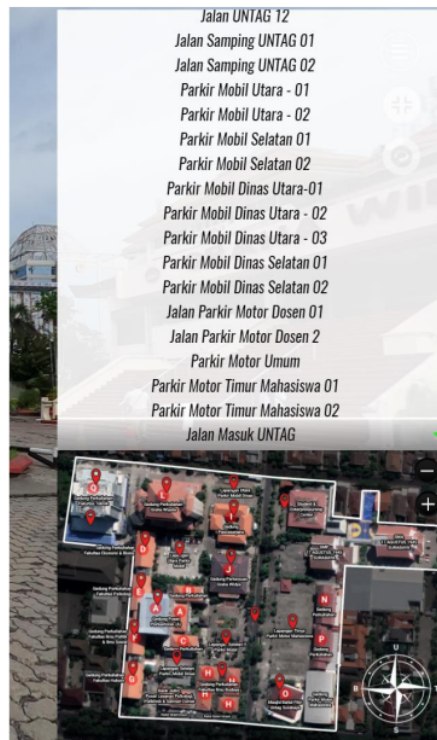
Jalan UNTAG 12
Jalan Samping UNTAG 01
Jalan Samping UNTAG 02
Parkir Mobil Utara - 01
Parkir Mobil Utara - 02
Parkir Mobil Selatan 01
Parkir Mobil Selatan 02
Parkir Mobil Dinas Utara-01
Parkir Mobil Dinas Utara - 02
Parkir Mobil Dinas Utara - 03
Parkir Mobil Dinas Selatan 01
Parkir Mobil Dinas Selatan 02
Jalan Parkir Motor Dosen 01
Jalan Parkir Motor Dosen 2
Parkir Motor Umum
Parkir Motor Timur Mahasiswa 01
Parkir Motor Timur Mahasiswa 02
Jalan Masuk UNTAG
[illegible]
−
+
U
S